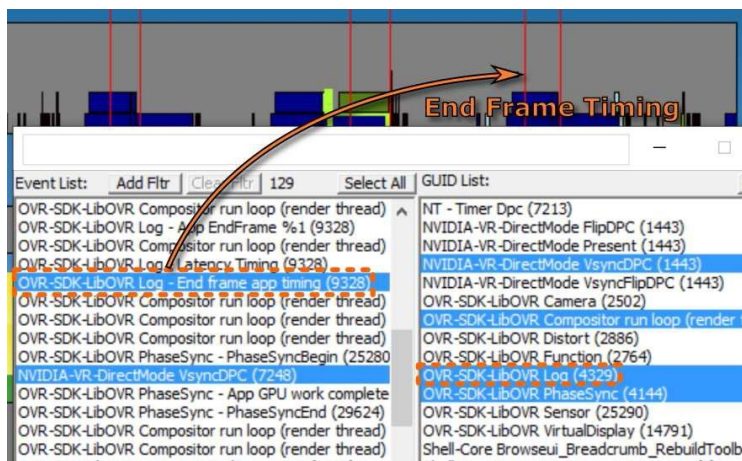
End Frame Timing

Event List: Add Fltr Clear Fltr 129 Select All

OVR-SDK-LibOVR Compositor run loop (render thread)
OVR-SDK-LibOVR Log - App EndFrame %1 (9328)
OVR-SDK-LibOVR Compositor run loop (render thread)
OVR-SDK-LibOVR Log - Latency Timing (9328)
OVR-SDK-LibOVR Log - End frame app timing (9328)
OVR-SDK-LibOVR Compositor run loop (render thread)
OVR-SDK-LibOVR Compositor run loop (render thread)
OVR-SDK-LibOVR Compositor run loop (render thread)
OVR-SDK-LibOVR PhaseSync - PhaseSyncBegin (25280
NVIDIA-VR-DirectMode VsyncDPC (7248)
OVR-SDK-LibOVR PhaseSync - App GPU work complete
OVR-SDK-LibOVR PhaseSync - PhaseSyncEnd (29624)
OVR-SDK-LibOVR Compositor run loop (render thread)
OVR-SDK-LibOVR Compositor run loop (render thread)

GUID List:

NT - Timer Dpc (7213)
NVIDIA-VR-DirectMode FlipDPC (1443)
NVIDIA-VR-DirectMode Present (1443)
NVIDIA-VR-DirectMode VsyncDPC (1443)
NVIDIA-VR-DirectMode VsyncFlipDPC (1443)
OVR-SDK-LibOVR Camera (2502)
OVR-SDK-LibOVR Compositor run loop (render
OVR-SDK-LibOVR Distort (2886)
OVR-SDK-LibOVR Function (2764)
OVR-SDK-LibOVR Log (4329)
OVR-SDK-LibOVR PhaseSync (4144)
OVR-SDK-LibOVR Sensor (25290)
OVR-SDK-LibOVR VirtualDisplay (14791)
Shell-Core Browseui_Breadcrumb_RebuildToolb